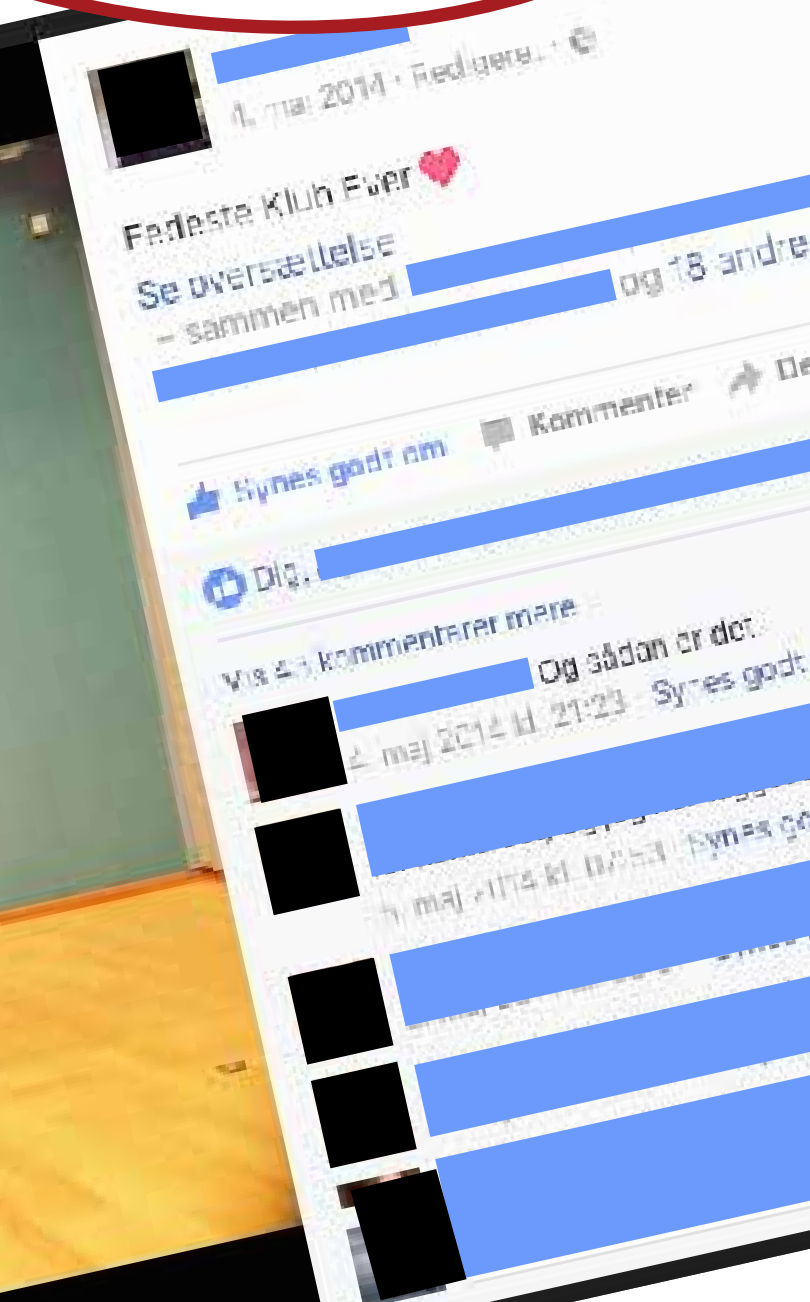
4. maj 2014 · Redigere... · 

Fedeste Klub Ever ❤

Se oversættelse
– sammen med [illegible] og 18 andre

Synes godt om Kommenter Del

Dig, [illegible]

Vis 4 kommentarer mere

Og sådan er det.
2. maj 2014 kl. 21:23 · Synes godt

5. maj 2014 kl. 10:53 · Synes godt